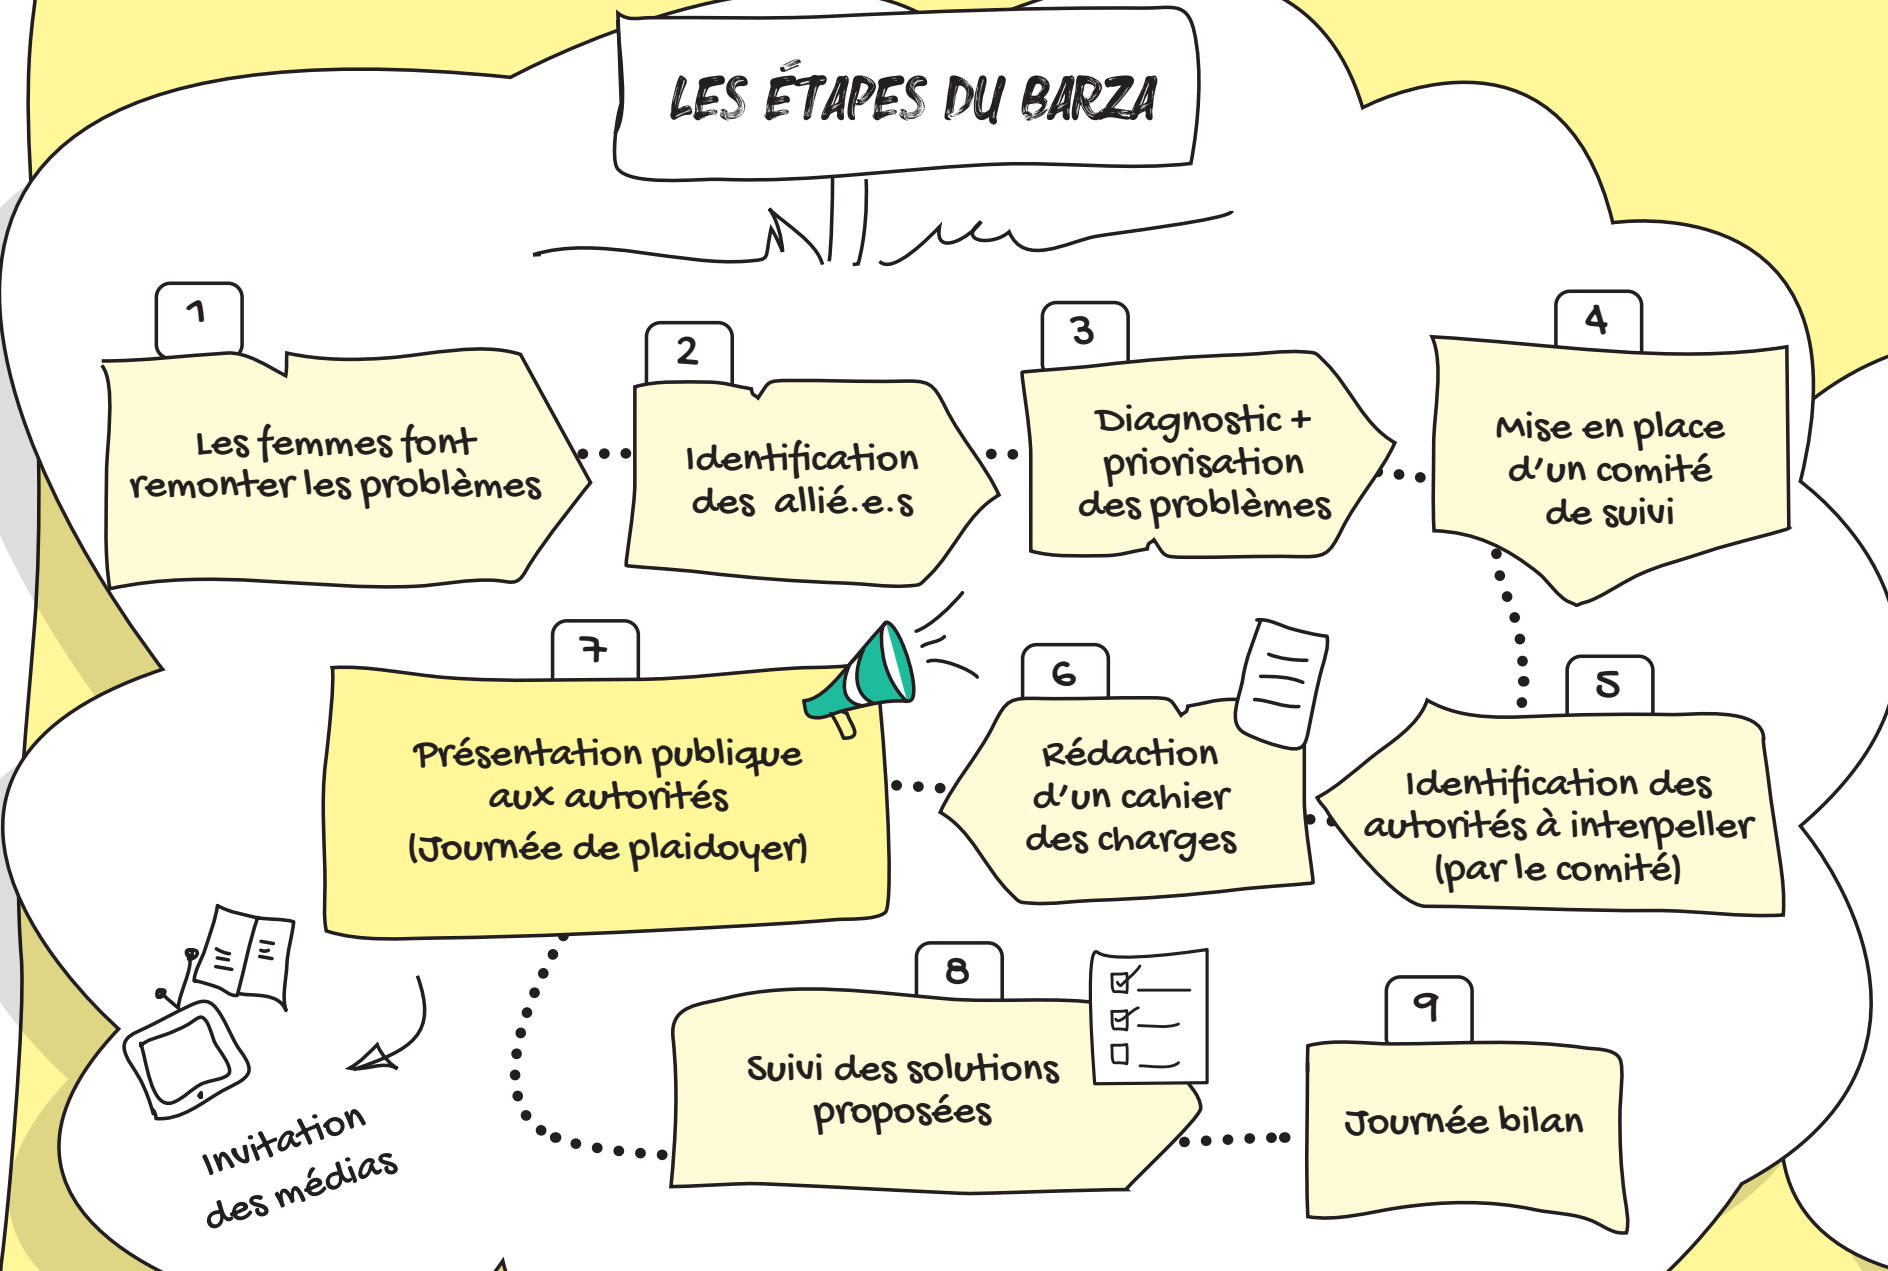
LES ÉTAPES DU BARZA

1
Les femmes font remonter les problèmes

2
Identification des allié.e.s

3
Diagnostic + priorisation des problèmes

4
Mise en place d'un comité de suivi

5
Identification des autorités à interpeller (par le comité)

6
Rédaction d'un cahier des charges

7
Présentation publique aux autorités (Journée de plaidoyer)

Invitation des médias

8
Suivi des solutions proposées

9
Journée bilan